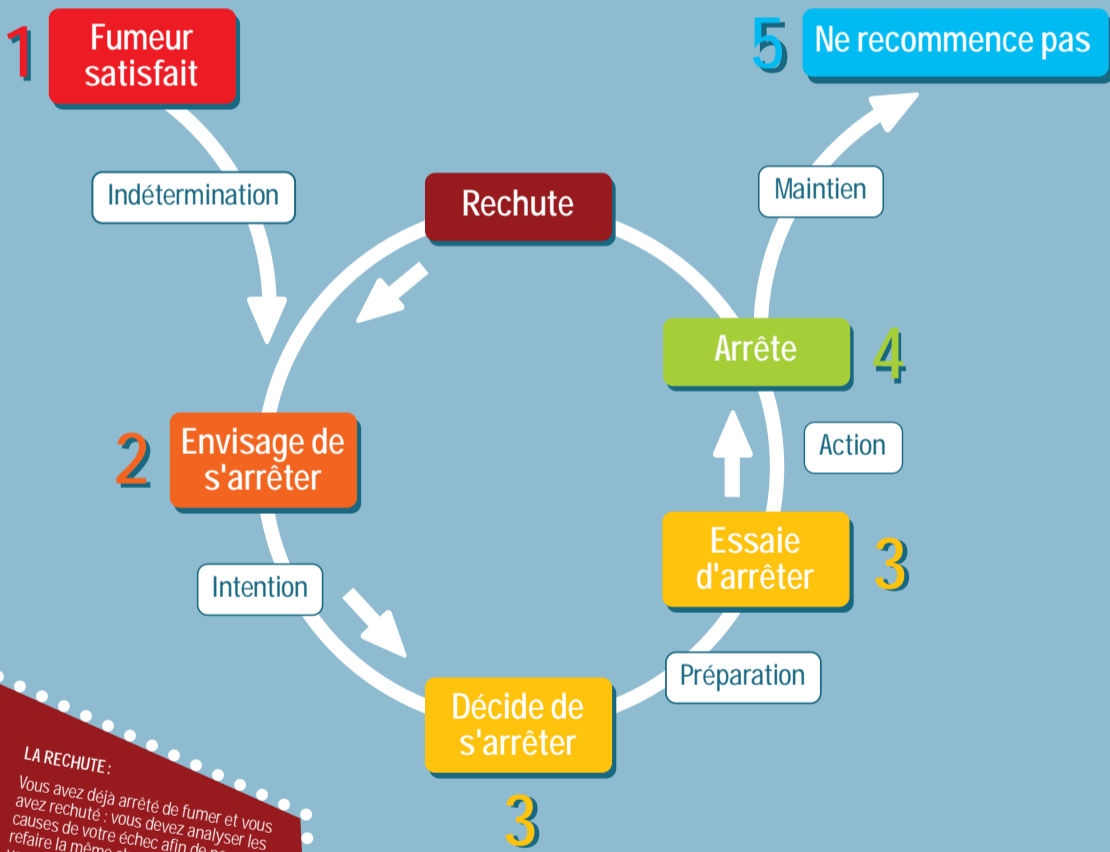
1 Fumeur satisfait

5 Ne recommence pas

Indétermination

Rechute

Maintien

Arrête 4

Action

2 Envisage de s'arrêter

Intention

Essaie d'arrêter 3

Préparation

Décide de s'arrêter

3

LA RECHUTE :

Vous avez déjà arrêté de fumer et vous avez rechuté : vous devez analyser les causes de votre échec afin de ne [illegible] refaire la même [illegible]